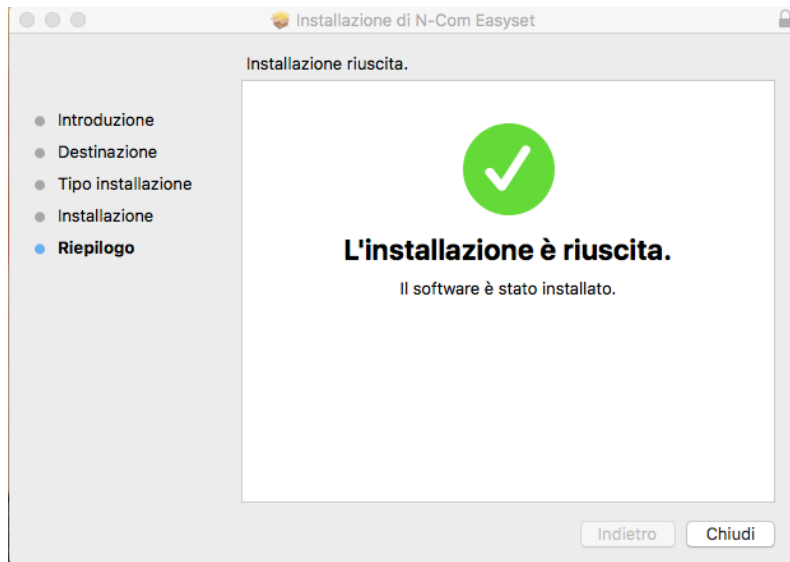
Installazione di N-Com Easyset

Installazione riuscita.

Introduzione
Destinazione
Tipo installazione
Installazione
Riepilogo

L'installazione è riuscita.

Il software è stato installato.

Indietro
Chiudi